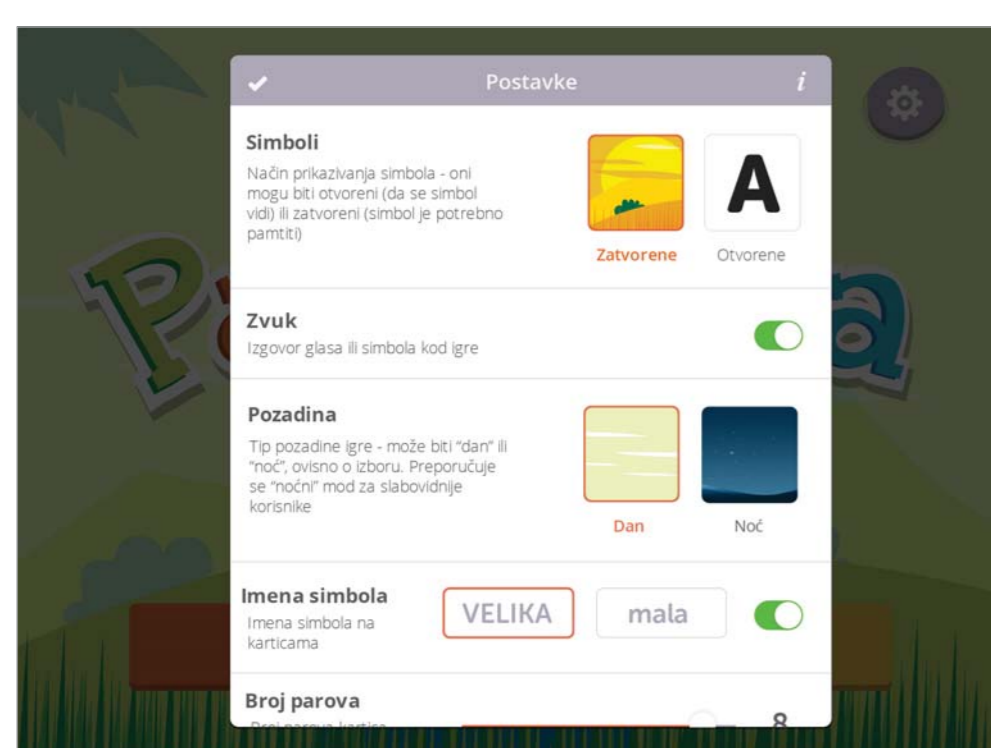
Postavke

i

Simboli
Način prikazivanja simbola - oni mogu biti otvoreni (da se simbol vidi) ili zatvoreni (simbol je potrebno pamtiti)

A

Zatvorene

Otvorene

Zvuk
Izgovor glasa ili simbola kod igre

Pozadina
Tip pozadine igre - može biti "dan" ili "noć", ovisno o izboru. Preporučuje se "noćni" mod za slabovidnije korisnike

Dan

Noć

Imena simbola
Imena simbola na karticama

VELIKA

mala

Broj parova
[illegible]

8